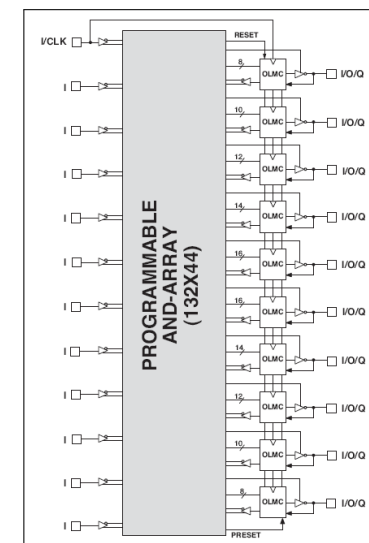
I/CLK
RESET
I
I
I
I
I
I
I
I
I
I
I
PROGRAMMABLE AND-ARRAY (132X44)
8
OLMC
I/O/Q
10
OLMC
I/O/Q
12
OLMC
I/O/Q
14
OLMC
I/O/Q
16
OLMC
I/O/Q
16
OLMC
I/O/Q
14
OLMC
I/O/Q
12
OLMC
I/O/Q
10
OLMC
I/O/Q
8
OLMC
I/O/Q
PRESET